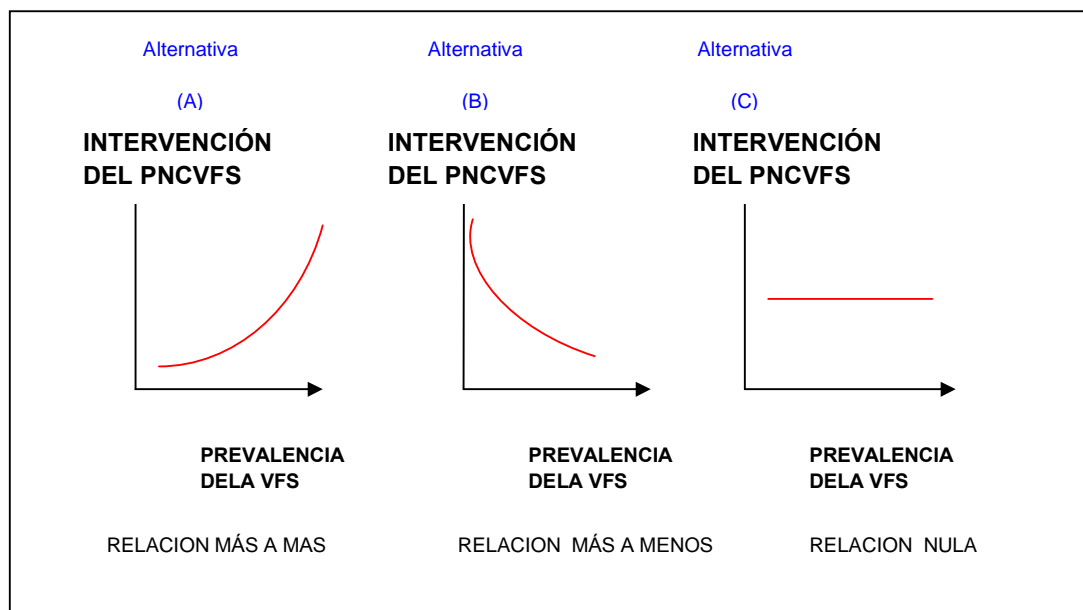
Alternativa

(A)

INTERVENCIÓN DEL PNCVFS

PREVALENCIA DELA VFS

RELACION MÁS A MAS

Alternativa

(B)

INTERVENCIÓN DEL PNCVFS

PREVALENCIA DELA VFS

RELACION MÁS A MENOS

Alternativa

(C)

INTERVENCIÓN DEL PNCVFS

PREVALENCIA DELA VFS

RELACION NULA